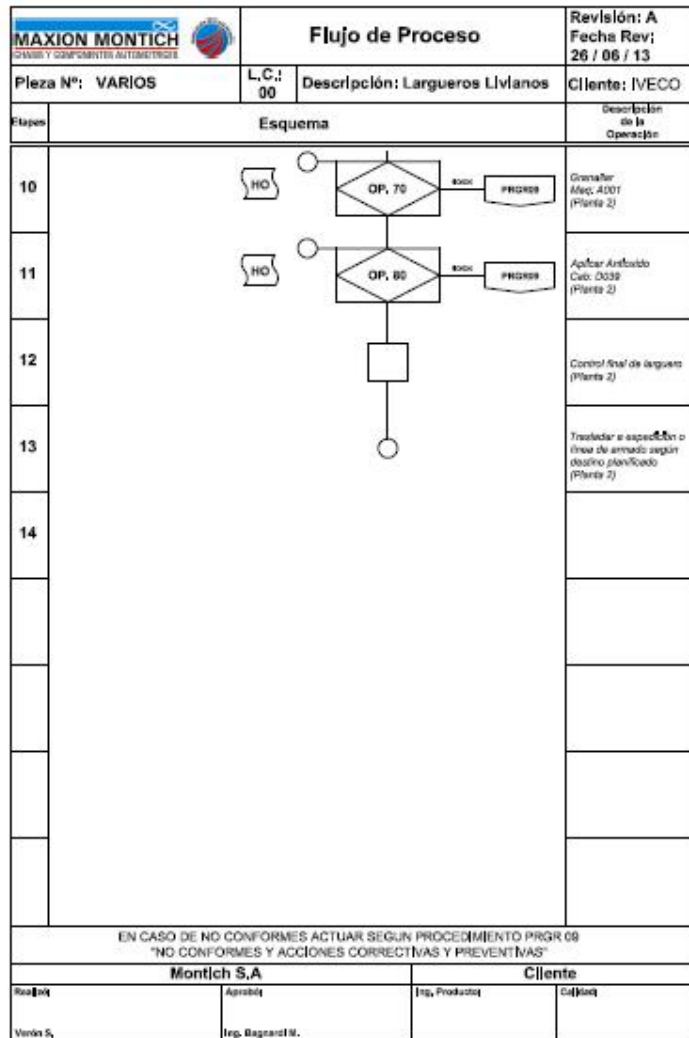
| MAXION MONTICH CHASIS Y COMPONENTES AUTOMOTRICES | Flujo de Proceso | Revisión: A Fecha Rev; 26 / 06 / 13 |
|---|---|---|
| Pieza Nº: VARIOS | L,C,: 00 | Descripción: Largueros Livianos | Cliente: IVECO |

| Etapas | Esquema | Descripción de la Operación |
|---|---|---|
| 10 | HO OP. 70 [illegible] PRGR09 | Granallar Maq. A001 (Planta 2) |
| 11 | HO OP. 80 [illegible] PRGR09 | Aplicar Antioxido Cab. D039 (Planta 2) |
| 12 | | Control final de larguero (Planta 2) |
| 13 | | Trasladar a expedición o línea de armado según destino planificado (Planta 2) |
| 14 | | |

EN CASO DE NO CONFORMES ACTUAR SEGUN PROCEDIMIENTO PRGR 09 "NO CONFORMES Y ACCIONES CORRECTIVAS Y PREVENTIVAS"

| Montich S,A | | Cliente | |
|---|---|---|---|
| Realizó: Verón S, | Aprobó: Ing. Bagnardi N. | Ing. Producto: | Calidad: |